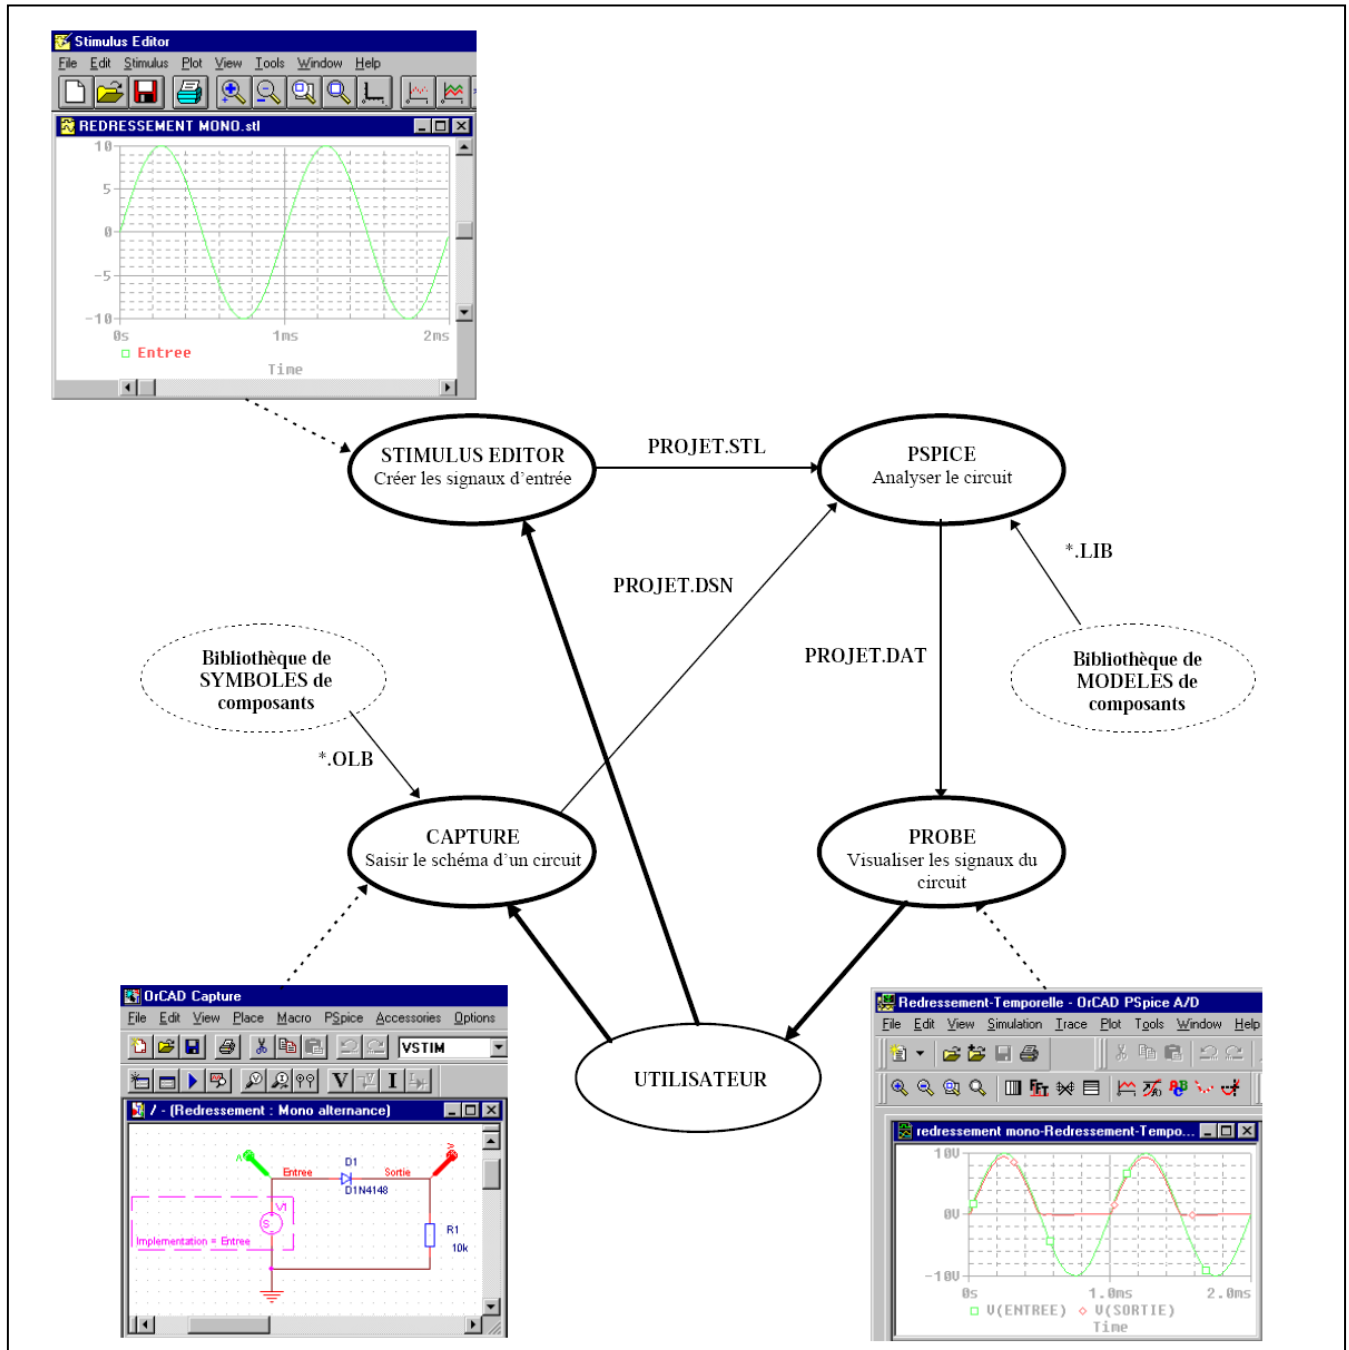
Stimulus Editor
File Edit Stimulus Plot View Tools Window Help
REDRESSEMENT MONO.stl
10
5
0
-5
-10
0s
1ms
2ms
Entree
Time

STIMULUS EDITOR
Créer les signaux d'entrée

PROJET.STL

PSPICE
Analyser le circuit

*.LIB

PROJET.DSN

PROJET.DAT

Bibliothèque de SYMBOLES de composants

Bibliothèque de MODELES de composants

*.OLB

CAPTURE
Saisir le schéma d'un circuit

PROBE
Visualiser les signaux du circuit

UTILISATEUR

OrCAD Capture
File Edit View Place Macro PSpice Accessories Options
VSTIM
/ - (Redressement : Mono alternance)
Entree
D1
Sortie
D1N4148
V1
Implementation = Entree
R1
10k

Redressement-Temporelle - OrCAD PSpice A/D
File Edit View Simulation Trace Plot Tools Window Help
redressement mono-Redressement-Tempo...
10V
0V
-10V
0s
1.0ms
2.0ms
V(ENTREE)
V(SORTIE)
Time